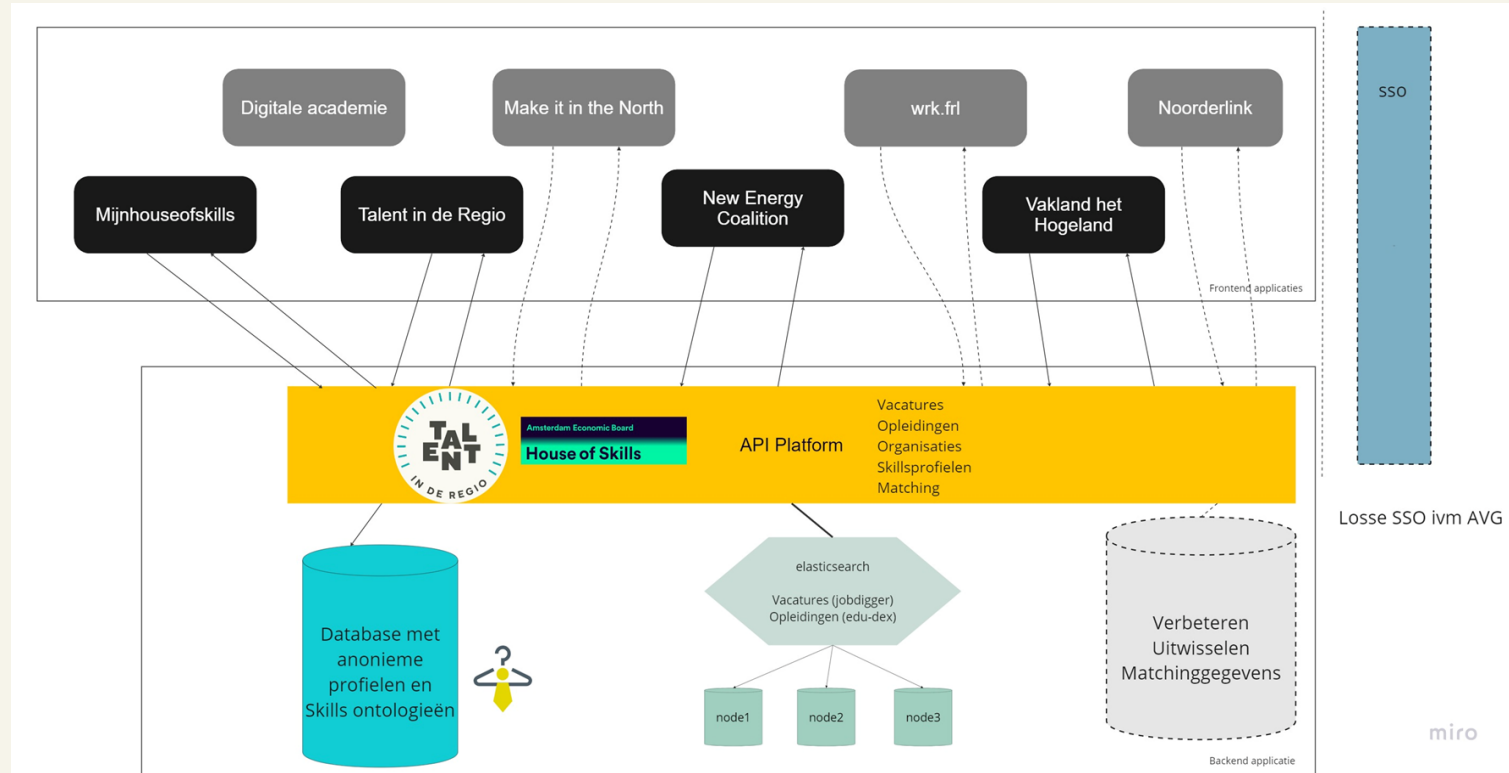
Digitale academie

Make it in the North

wrk.frl

Noorderlink

Mijnhouseofskills

Talent in de Regio

New Energy Coalition

Vakland het Hogeland

Frontend applicaties

SSO

TALENT IN DE REGIO

Amsterdam Economic Board

House of Skills

API Platform

Vacatures
Opleidingen
Organisaties
Skillsprofielen
Matching

Losse SSO ivm AVG

Database met anonieme profielen en Skills ontologieën

elasticsearch

Vacatures (jobdigger)
Opleidingen (edu-dex)

node1

node2

node3

Verbeteren Uitwisselen Matchinggegevens

miro

Backend applicatie